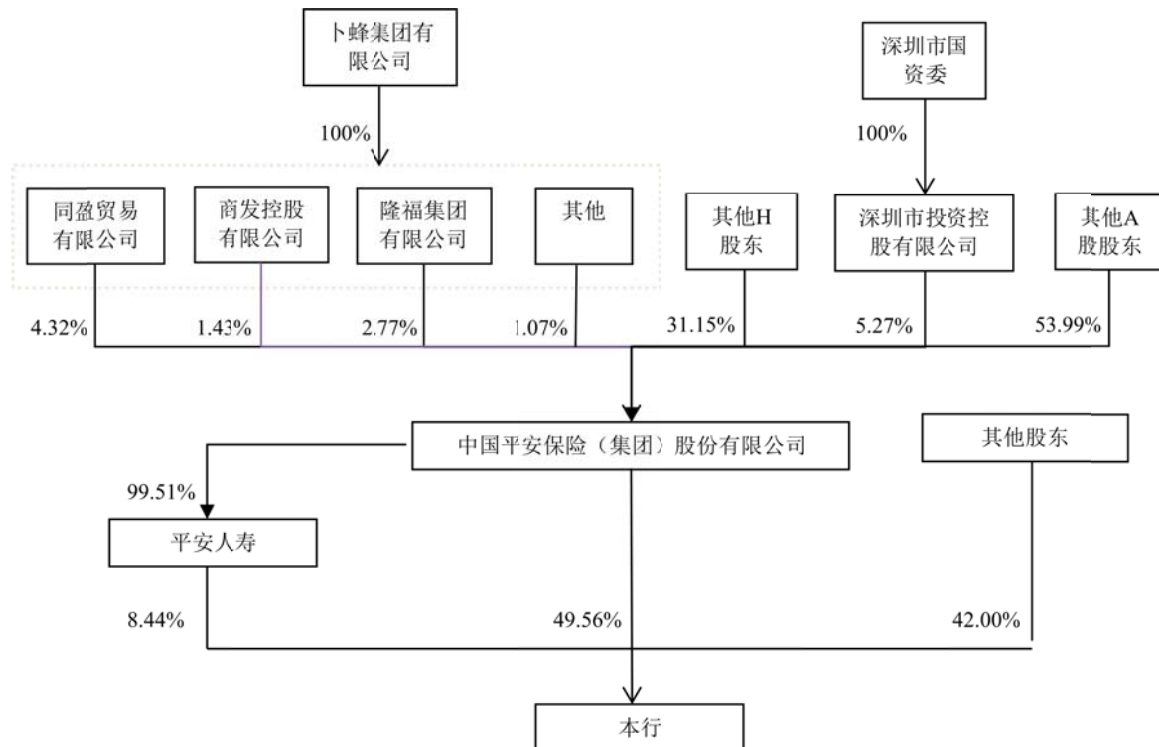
卜蜂集团有限公司

100%

深圳市国资委

100%

同盈贸易有限公司

商发控股有限公司

隆福集团有限公司

其他

其他H股东

深圳市投资控股有限公司

其他A股股东

4.32%

1.43%

2.77%

1.07%

31.15%

5.27%

53.99%

中国平安保险（集团）股份有限公司

其他股东

99.51%

平安人寿

8.44%

49.56%

42.00%

本行